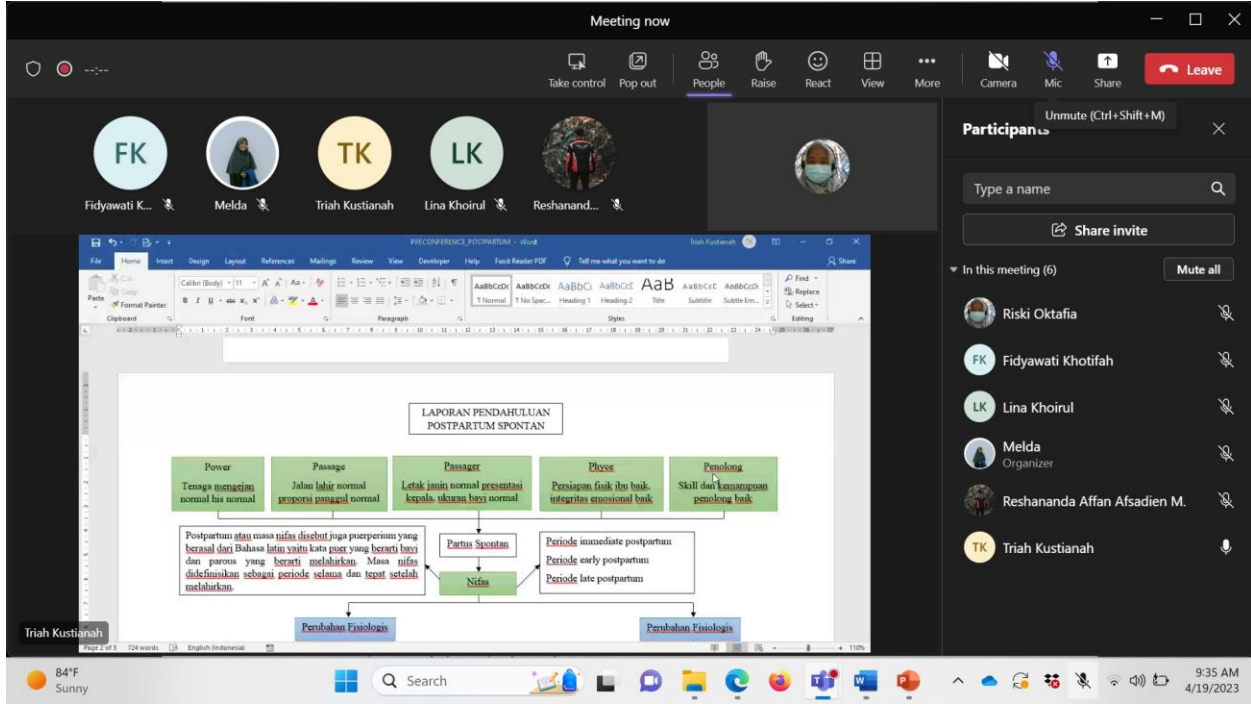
Meeting now

--:--

Take control Pop out People Raise React View More Camera Mic Share Leave

Unmute (Ctrl+Shift+M)

FK Fidyawati K...

Melda

TK Triah Kustianah

LK Lina Khoirul

Reshanand...

Participants

Type a name

Share invite

In this meeting (6) Mute all

Riski Oktafia

FK Fidyawati Khotifah

LK Lina Khoirul

Melda
Organizer

Reshananda Affan Afsadien M.

TK Triah Kustianah

PRECONFERENCE_POSTPARTUM - Word

Triah Kustianah

File Home Insert Design Layout References Mailings Review View Developer Help Foxit Reader PDF Tell me what you want to do Share

Paste Cut Copy Format Painter Clipboard Calibri (Body) 11 Font Paragraph AaBbCcDc 1 Normal AaBbCcDc 1 No Spac... AaBbCı Heading 1 AaBbCcC Heading 2 AaB Title AaBbCcC Subtitle AaBbCcDı Subtle Em... Styles Find Replace Select Editing

LAPORAN PENDAHULUAN
POSTPARTUM SPONTAN

Power
Tenaga mengejan normal his normal

Passage
Jalan lahir normal proporsi panggul normal

Passager
Letak janin normal presentasi kepala, ukuran bayi normal

Phyce
Persiapan fisik ibu baik, integritas emosional baik

Penolong
Skill dan kemampuan penolong baik

Postpartum atau masa nifas disebut juga puerperium yang berasal dari Bahasa latin yaitu kata puer yang berarti bayi dan parous yang berarti melahirkan. Masa nifas didefinisikan sebagai periode selama dan tepat setelah melahirkan.

Partus Spontan

Nifas

Periode immediate postpartum
Periode early postpartum
Periode late postpartum

Perubahan Fisiologis

Perubahan Fisiologis

Page 2 of 5 724 words English (Indonesia) 110%

Triah Kustianah

84°F
Sunny

Search

9:35 AM
4/19/2023